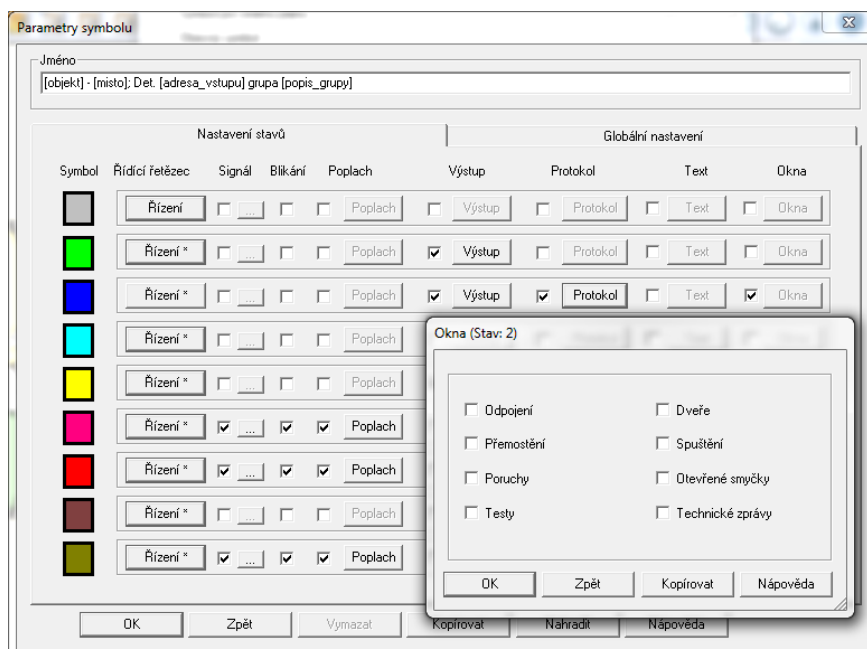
Parametry symbolu

Jméno
[objekt] - [misto]; Det. [adresa_vstupu] grupa [popis_grupy]

Nastavení stavů | Globální nastavení

| Symbol | Řídící řetězec | Signál | Blikání | Poplach | Výstup | Protokol | Text | Okna |
|---|---|---|---|---|---|---|---|---|
| | Řízení | ... | | Poplach | Výstup | Protokol | Text | Okna |
| | Řízení * | ... | | Poplach | Výstup | Protokol | Text | Okna |
| | Řízení * | ... | | Poplach | Výstup | Protokol | Text | Okna |
| | Řízení * | ... | | Poplach | | | | |
| | Řízení * | ... | | Poplach | | | | |
| | Řízení * | ... | | Poplach | | | | |
| | Řízení * | ... | | Poplach | | | | |
| | Řízení * | ... | | Poplach | | | | |
| | Řízení * | ... | | Poplach | | | | |

Okna (Stav: 2)

Odpojení
Dveře
Přemostění
Spuštění
Poruchy
Otevřené smyčky
Testy
Technické zprávy

OK
Zpět
Kopírovat
Nápověda

OK
Zpět
Vymazat
Kopírovat
Nahradit
Nápověda